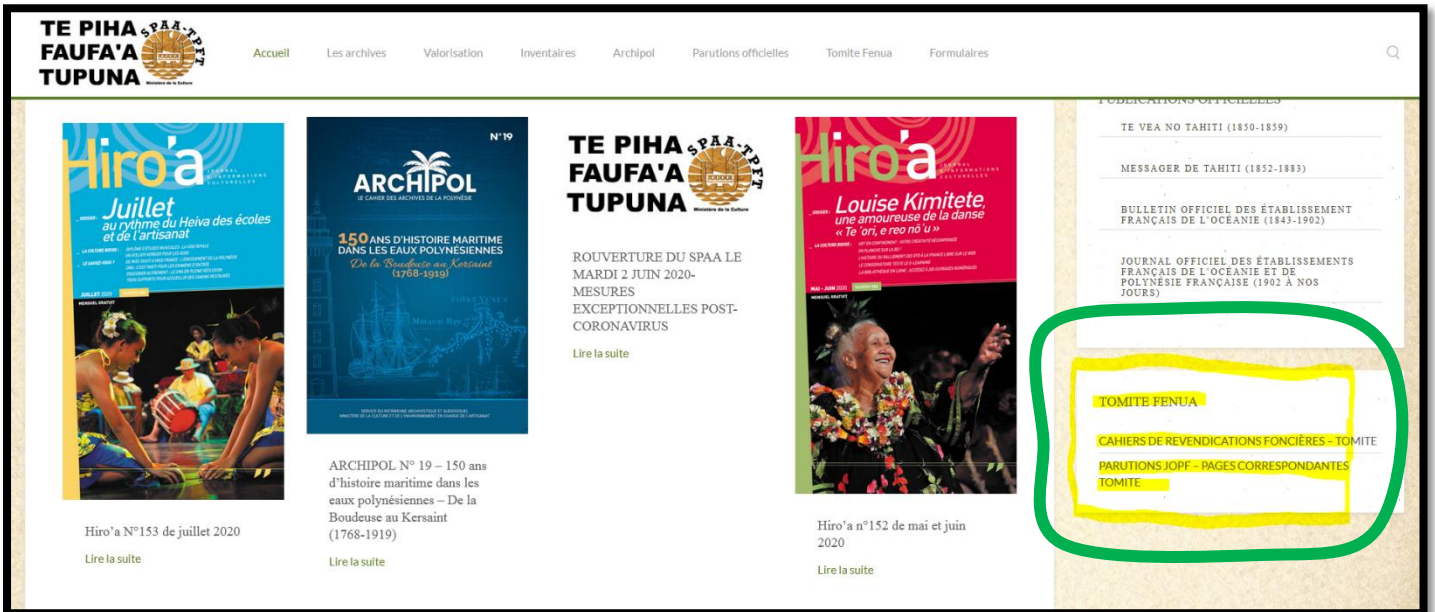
TE PIHA FAUFA'A TUPUNA SPAA-TPFT Ministère de la Culture

Accueil Les archives Valorisation Inventaires Archipol Parutions officielles Tomite Fenua Formulaires

Hiro'a JOURNAL D'INFORMATIONS CULTURELLES

Juillet au rythme du Heiva des écoles et de l'artisanat

JUILLET 2020 MENSUEL GRATUIT

Hiro'a N°153 de juillet 2020

Lire la suite

N°19 ARCHIPOL LE CAHIER DES ARCHIVES DE LA POLYNÉSIE

150 ANS D'HISTOIRE MARITIME DANS LES EAUX POLYNÉSIENNES De la Boudeuse au Kersaint (1768-1919)

ARCHIPOL N° 19 – 150 ans d'histoire maritime dans les eaux polynésiennes – De la Boudeuse au Kersaint (1768-1919)

Lire la suite

TE PIHA FAUFA'A TUPUNA SPAA-TPFT Ministère de la Culture

ROUVERTURE DU SPAA LE MARDI 2 JUIN 2020-MESURES EXCEPTIONNELLES POST-CORONAVIRUS

Lire la suite

Hiro'a JOURNAL D'INFORMATIONS CULTURELLES

Louise Kimitete, une amoureuse de la danse « Te 'ori, e reo nō'u »

MAI – JUIN 2020 MENSUEL GRATUIT

Hiro'a n°152 de mai et juin 2020

Lire la suite

PUBLICATIONS OFFICIELLES

TE VEA NO TAHITI (1850-1859)

MESSAGER DE TAHITI (1852-1883)

BULLETIN OFFICIEL DES ÉTABLISSEMENT FRANÇAIS DE L'OCÉANIE (1843-1902)

JOURNAL OFFICIEL DES ÉTABLISSEMENTS FRANÇAIS DE L'OCÉANIE ET DE POLYNÉSIE FRANÇAISE (1902 À NOS JOURS)

TOMITE FENUA

CAHIERS DE REVENDICATIONS FONCIÈRES – TOMITE

PARUTIONS JOPF – PAGES CORRESPONDANTES TOMITE